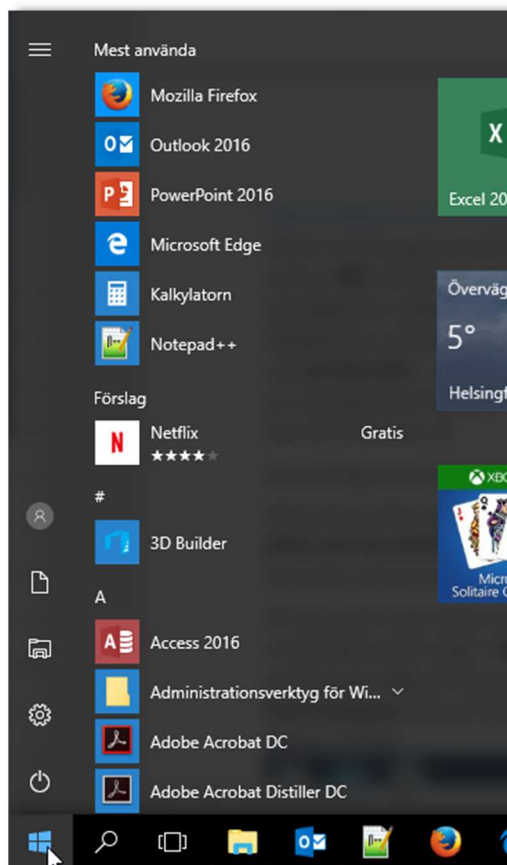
Mest använda

Mozilla Firefox

Outlook 2016

PowerPoint 2016

Microsoft Edge

Kalkylatorn

Notepad++

Förslag

Netflix

Gratis

★★★★

#

3D Builder

A

Access 2016

Administrationsverktyg för Wi...

Adobe Acrobat DC

Adobe Acrobat Distiller DC

Excel 20

Övervä

5°

Helsingf

XBO

Micro
Solitaire Co